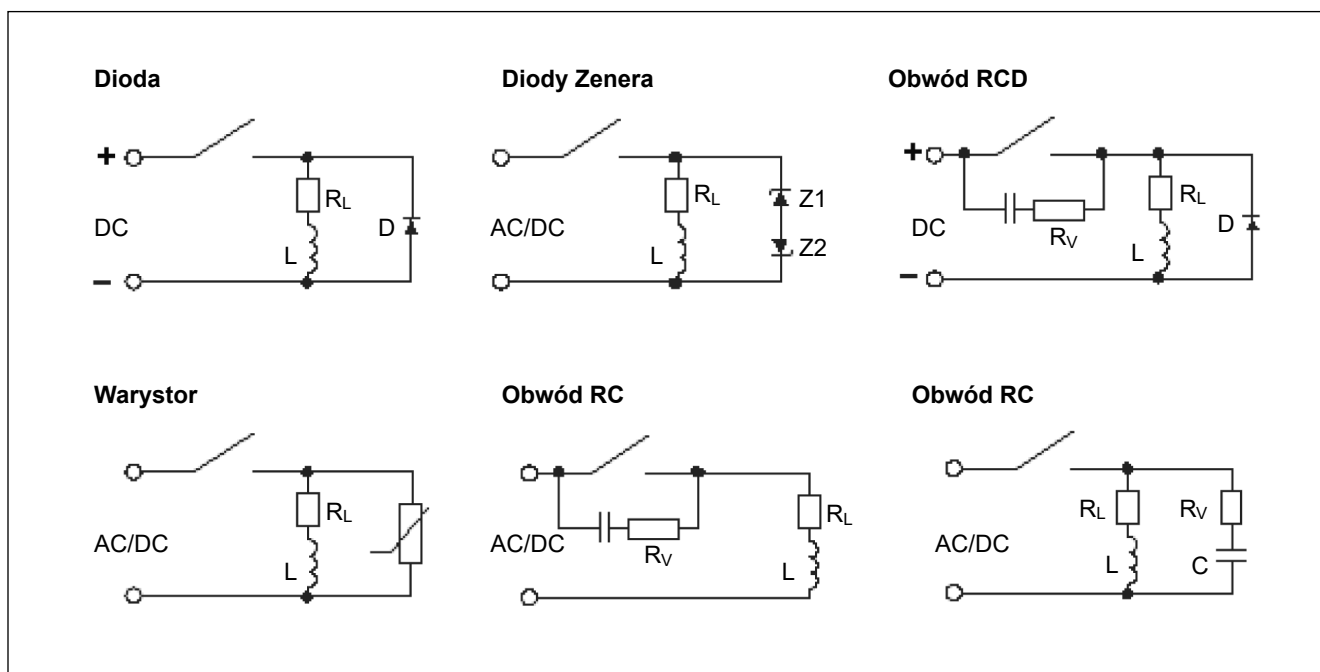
Dioda

+

DC

–

$R_L$

L

D

Diody Zenera

AC/DC

$R_L$

L

Z1

Z2

Obwód RCD

+

DC

–

$R_V$

$R_L$

L

D

Warystor

AC/DC

$R_L$

L

Obwód RC

AC/DC

$R_V$

$R_L$

L

Obwód RC

AC/DC

$R_L$

L

$R_V$

C